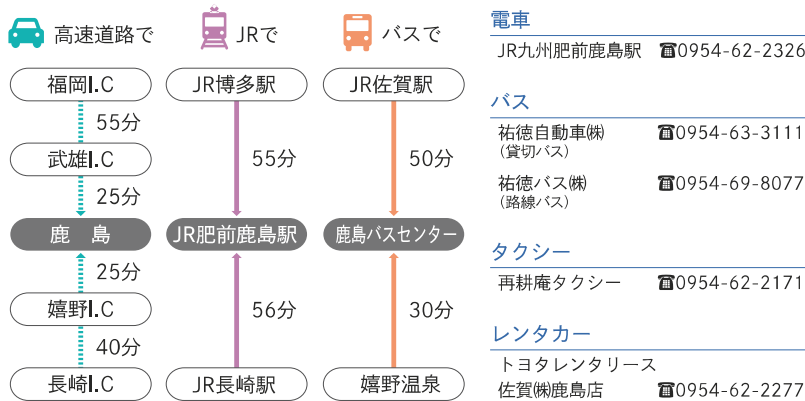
高速道路で

福岡I.C

55分

武雄I.C

25分

鹿　島

25分

嬉野I.C

40分

長崎I.C

JRで

JR博多駅

55分

JR肥前鹿島駅

56分

JR長崎駅

バスで

JR佐賀駅

50分

鹿島バスセンター

30分

嬉野温泉

電車

| | |
|---|---|
| JR九州肥前鹿島駅 | ☎0954-62-2326 |

バス

| | |
|---|---|
| 祐徳自動車㈱ (貸切バス) | ☎0954-63-3111 |
| 祐徳バス㈱ (路線バス) | ☎0954-69-8077 |

タクシー

| | |
|---|---|
| 再耕庵タクシー | ☎0954-62-2171 |

レンタカー

| | |
|---|---|
| トヨタレンタリース 佐賀㈱鹿島店 | ☎0954-62-2277 |